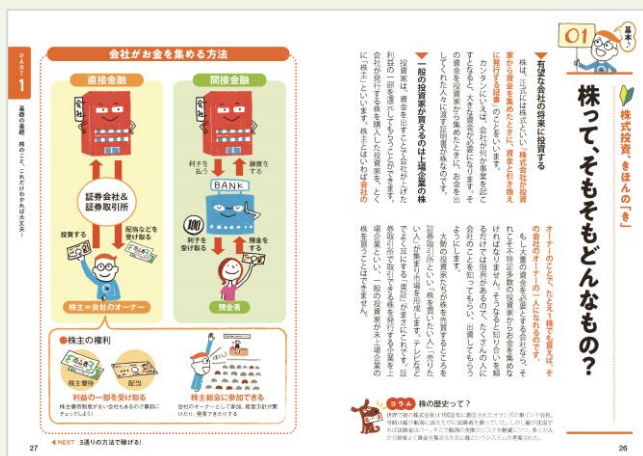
基本
01
株式投資、きほんの「き」
株って、そもそもどんなもの？

有望な会社の将来に投資する

株は、正式には株式といい、株式会社が投資家から資金を集めたときに、資金と引き換えに発行する証券のことをいいます。

カンタンにいえば、会社が何か事業をおこすとすると、大きな資金が必要になります。その資金を投資家から集めたときに、お金を出してくれた人たちに渡すのが株券です。

一般の投資家が買えるのは上場企業の株

投資家は、資金を出すことで会社が上げた利益の一部を還元してもらうことができます。会社が発行する株を購入した投資家を、とくに「株主」といいます。株主とはいわば会社のオーナーのことで、たとえ１株でも買えば、その会社のオーナーの一人になれるのです。

もし大量の資金を必要とする会社なら、それだけ多数の投資家から資金を集めなければなりません。そうなると知り合いを頼るだけでは限界があるので、たくさんの人に会社のことを知ってもらい、出資してもらうようにします。

大勢の投資家たちが株を売買するところを証券取引所といい、「株を買いたい人」「売りたい人」が集まり取引が成立します。テレビなどでよく耳にする「東証」とは東京証券取引所のことです。証券取引所で取引できる株を発行する企業を「上場企業」といい、一般の投資家が買えるのは上場企業の株を買うことはできません。

コラム 株の歴史って？
世界で初の株式会社は1602年に設立されたオランダの東インド会社。当時の船の航海に投資家たちが出資を募っていました。航行が成功すれば利益を分配し、その仕組みが株式の原型となりました。

PART 1
基礎の基礎　株のこと、これだけわかれば大丈夫！

会社がお金を集める方法

直接金融
間接金融

証券会社＆証券取引所
投資する
配当などを受け取る
株主＝会社のオーナー

BANK
利子を払う
融資する
利子を受け取る
預金する
預金者

株主の権利
株主優待
配当
利益の一部を受け取る
株主優待制度がない会社もあるので事前にチェックしよう！
株主総会に参加できる
会社のオーナーとして参加。経営方針が聞けたり、発言できたりする

27
NEXT　3通りの方法で稼げる！
26